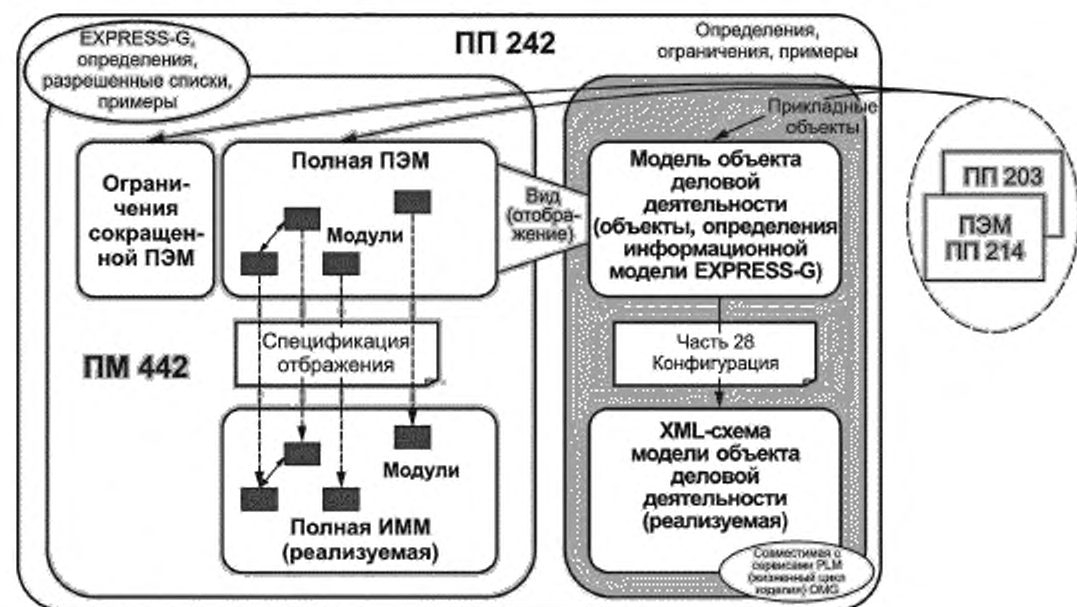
EXPRESS-G, определения, разрешенные списки, примеры

ПП 242

Определения, ограничения, примеры

Прикладные объекты

Ограничения сокращенной ПЭМ

Полная ПЭМ

Модули

Вид (отображение)

Модель объекта деловой деятельности (объекты, определения информационной модели EXPRESS-G)

ПП 203

ПЭМ ПП 214

Спецификация отображения

ПМ 442

Часть 28 Конфигурация

Модули

Полная ИММ (реализуемая)

XML-схема модели объекта деловой деятельности (реализуемая)

Совместимая с сервисами PLM (жизненный цикл изделия) OMG